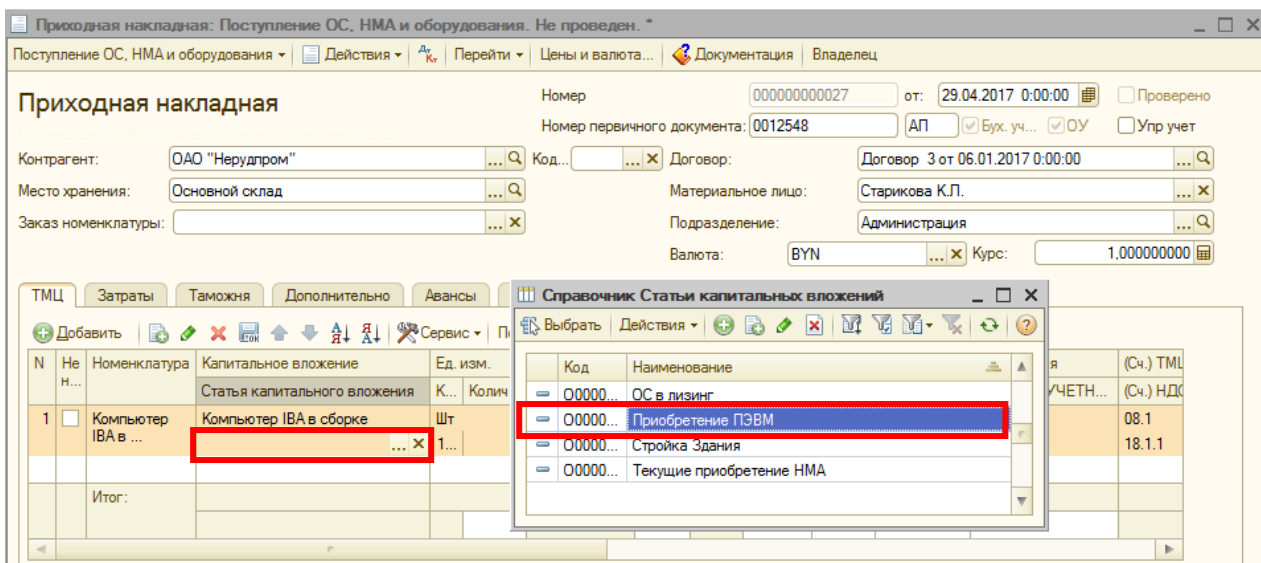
Приходная накладная: Поступление ОС, НМА и оборудования. Не проведен. *

Поступление ОС, НМА и оборудования ▾ | Действия ▾ | Перейти ▾ | Цены и валюта... | Документация | Владелец

Приходная накладная

Номер 000000000027 от: 29.04.2017 0:00:00 Проверено

Номер первичного документа: 0012548 АП Бух. уч... ОУ Упр учет

Контрагент: ОАО "Нерудпром"

Код... Договор: Договор 3 от 06.01.2017 0:00:00

Место хранения: Основной склад

Материальное лицо: Старикова К.Л.

Заказ номенклатуры:

Подразделение: Администрация

Валюта: BYN Курс: 1,000000000

ТМЦ | Затраты | Таможня | Дополнительно | Авансы

Добавить | Сервис ▾

| N | Не н... | Номенклатура | Капитальное вложение | Ед. изм. |
|---|---|---|---|---|
| | | | Статья капитального вложения | К... Колич |
| 1 | | Компьютер IBA в ... | Компьютер IBA в сборке | Шт |
| | | | | 1... |
| | | Итог: | | |

(Сч.) ТМЦ
(Сч.) НДС
УЧЕТН...
08.1
18.1.1

Справочник Статьи капитальных вложений

Выбрать | Действия ▾

| | Код | Наименование |
|---|---|---|
| | О0000... | ОС в лизинг |
| | О0000... | Приобретение ПЭВМ |
| | О0000... | Стройка Здания |
| | О0000... | Текущие приобретение НМА |